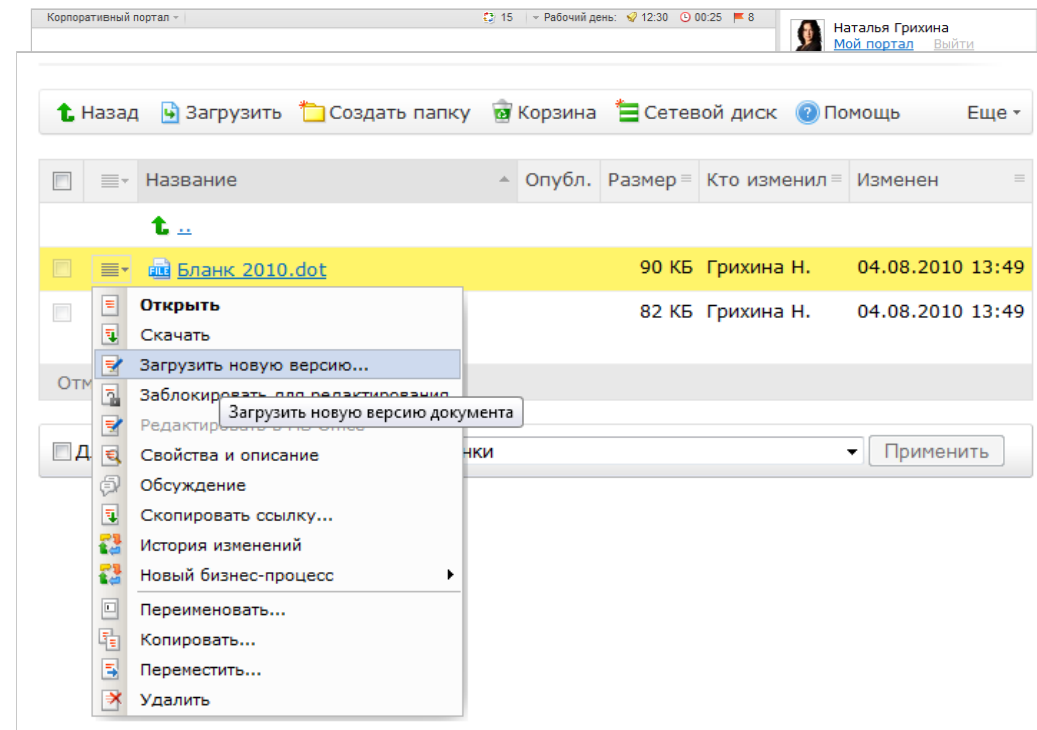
Корпоративный портал 15 Рабочий день: 12:30 00:25 8

Наталья Грихина
Мой портал Выйти

Назад Загрузить Создать папку Корзина Сетевой диск Помощь Еще

| | | Название | Опубл. | Размер | Кто изменил | Изменен |
|---|---|---|---|---|---|---|
| | | .. | | | | |
| | | Бланк 2010.dot | | 90 КБ | Грихина Н. | 04.08.2010 13:49 |
| | | | | 82 КБ | Грихина Н. | 04.08.2010 13:49 |

Отм

Д нки Применить

Открыть
Скачать
Загрузить новую версию...
Заблокировать для редактирования
Загрузить новую версию документа
Редактировать в MS Office
Свойства и описание
Обсуждение
Скопировать ссылку...
История изменений
Новый бизнес-процесс
Переименовать...
Копировать...
Переместить...
Удалить